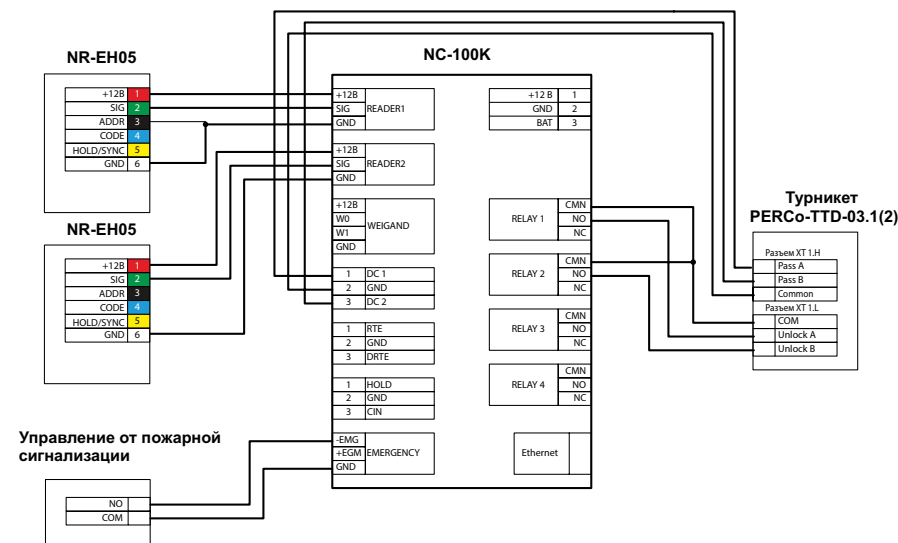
NR-EH05

| +12В | 1 |
|---|---|
| SIG | 2 |
| ADDR | 3 |
| CODE | 4 |
| HOLD/SYNC | 5 |
| GND | 6 |

NR-EH05

| +12В | 1 |
|---|---|
| SIG | 2 |
| ADDR | 3 |
| CODE | 4 |
| HOLD/SYNC | 5 |
| GND | 6 |

Управление от пожарной сигнализации

| NO |
|---|
| COM |

NC-100K

+12В
SIG
GND
READER1

+12В
SIG
GND
READER2

+12В
W0
W1
GND
WEIGAND

1 DC 1
2 GND
3 DC 2

1 RTE
2 GND
3 DRTE

1 HOLD
2 GND
3 CIN

-EMG
+EGM
GND
EMERGENCY

| +12 В | 1 |
|---|---|
| GND | 2 |
| BAT | 3 |

RELAY 1 CMN NO NC

RELAY 2 CMN NO NC

RELAY 3 CMN NO NC

RELAY 4 CMN NO NC

Ethernet

Турникет
PERCo-TTD-03.1(2)

Разъем XT 1.H
Pass A
Pass B
Common

Разъем XT 1.L
COM
Unlock A
Unlock B